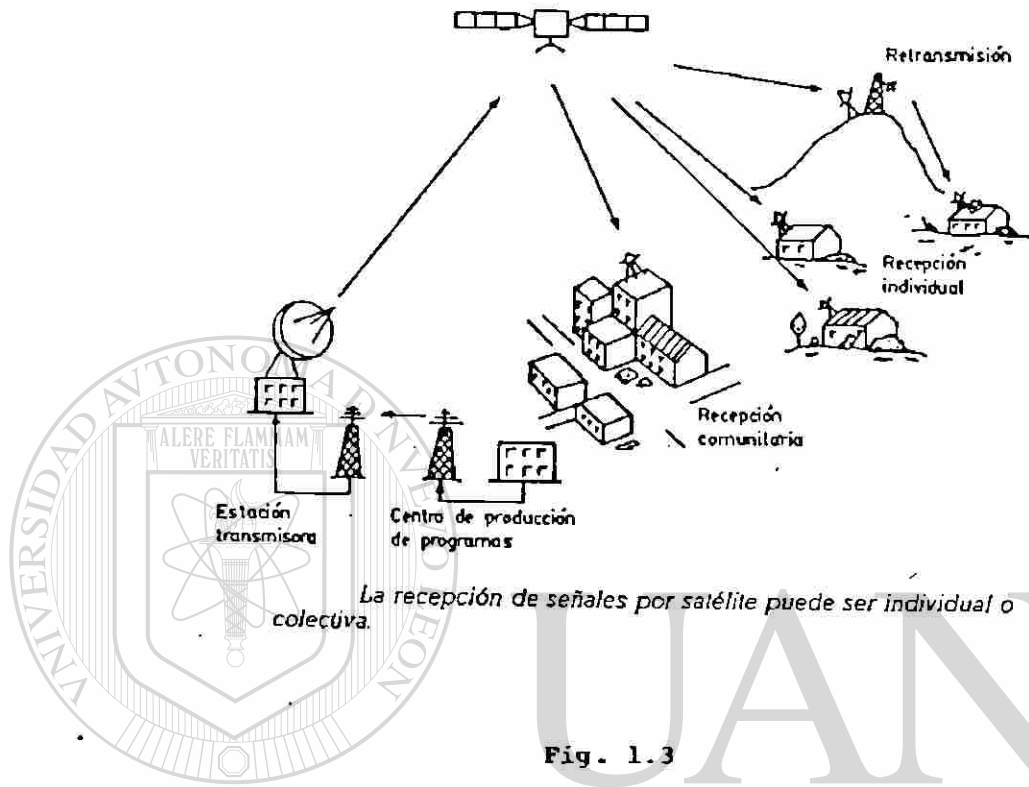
Retransmisión

Recepción individual

Recepción comunitaria

Estación transmisora

Centro de producción de programas

UNIVERSIDAD AUTÓNOMA DE NUEVO LEÓN

ALERE FLAMMAM VERITATIS

La recepción de señales por satélite puede ser individual o colectiva.

Fig. 1.3

UAN